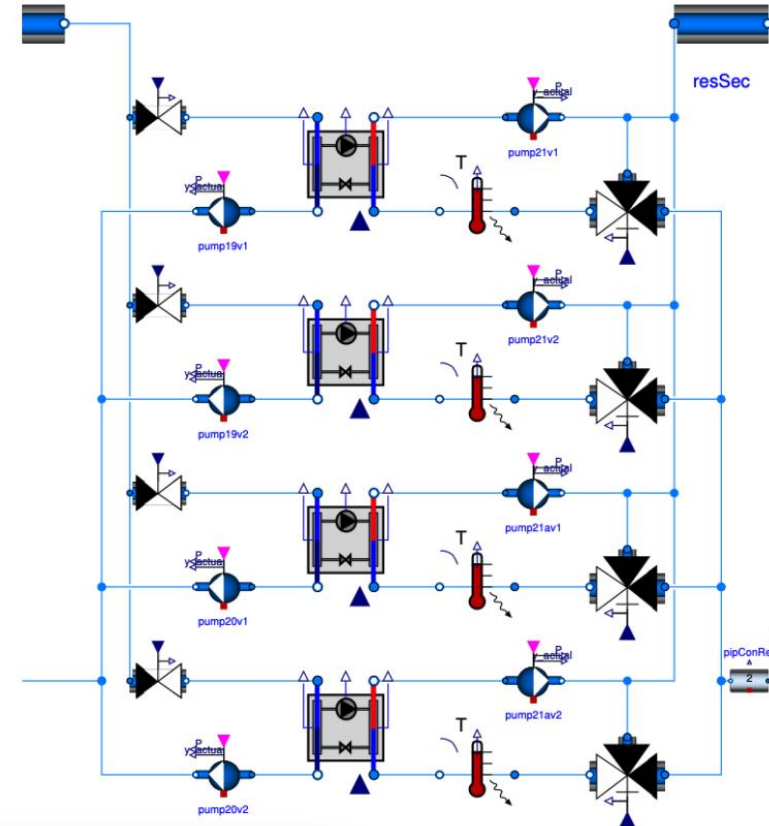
resSec

P
y_actual
pump21v1

T

P
y_actual
pump19v1

P
y_actual
pump21v2

T

P
y_actual
pump19v2

P
y_actual
pump21av1

T

P
y_actual
pump20v1

pipConRe
2

P
y_actual
pump21av2

T

P
y_actual
pump20v2